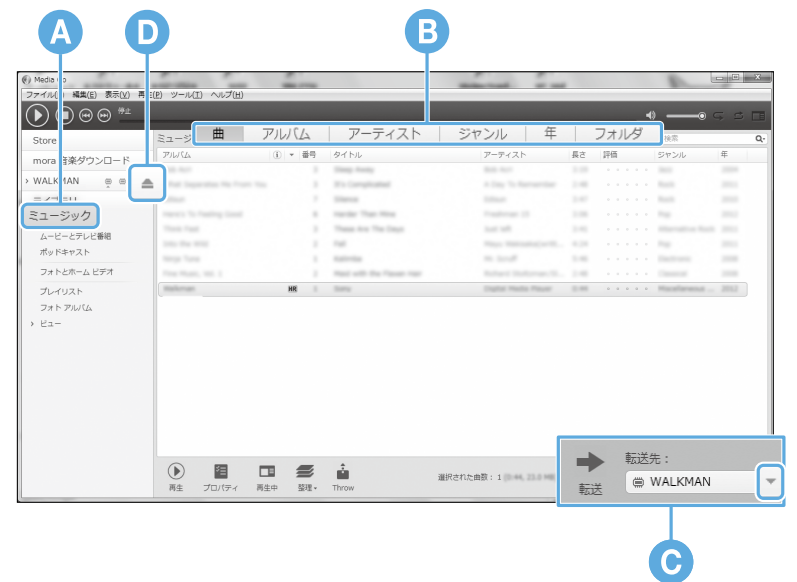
A
D
B
Media Go
ファイル(F) 編集(E) 表示(V) 再生(P) ツール(T) ヘルプ(H)
停止
Store
mora 音楽ダウンロード
WALKMAN
ミュージック
ムービーとテレビ番組
ポッドキャスト
フォトとホーム ビデオ
プレイリスト
フォト アルバム
ビュー
ミュージ
曲
アルバム
アーティスト
ジャンル
年
フォルダ
検索
アルバム
番号
タイトル
アーティスト
長さ
評価
ジャンル
年
Walkman
Sony
Digital Media Player
再生
プロパティ
再生中
整理
Throw
選択された曲数：1 (0:44, 23.0 MB)
転送
転送先：
WALKMAN
C